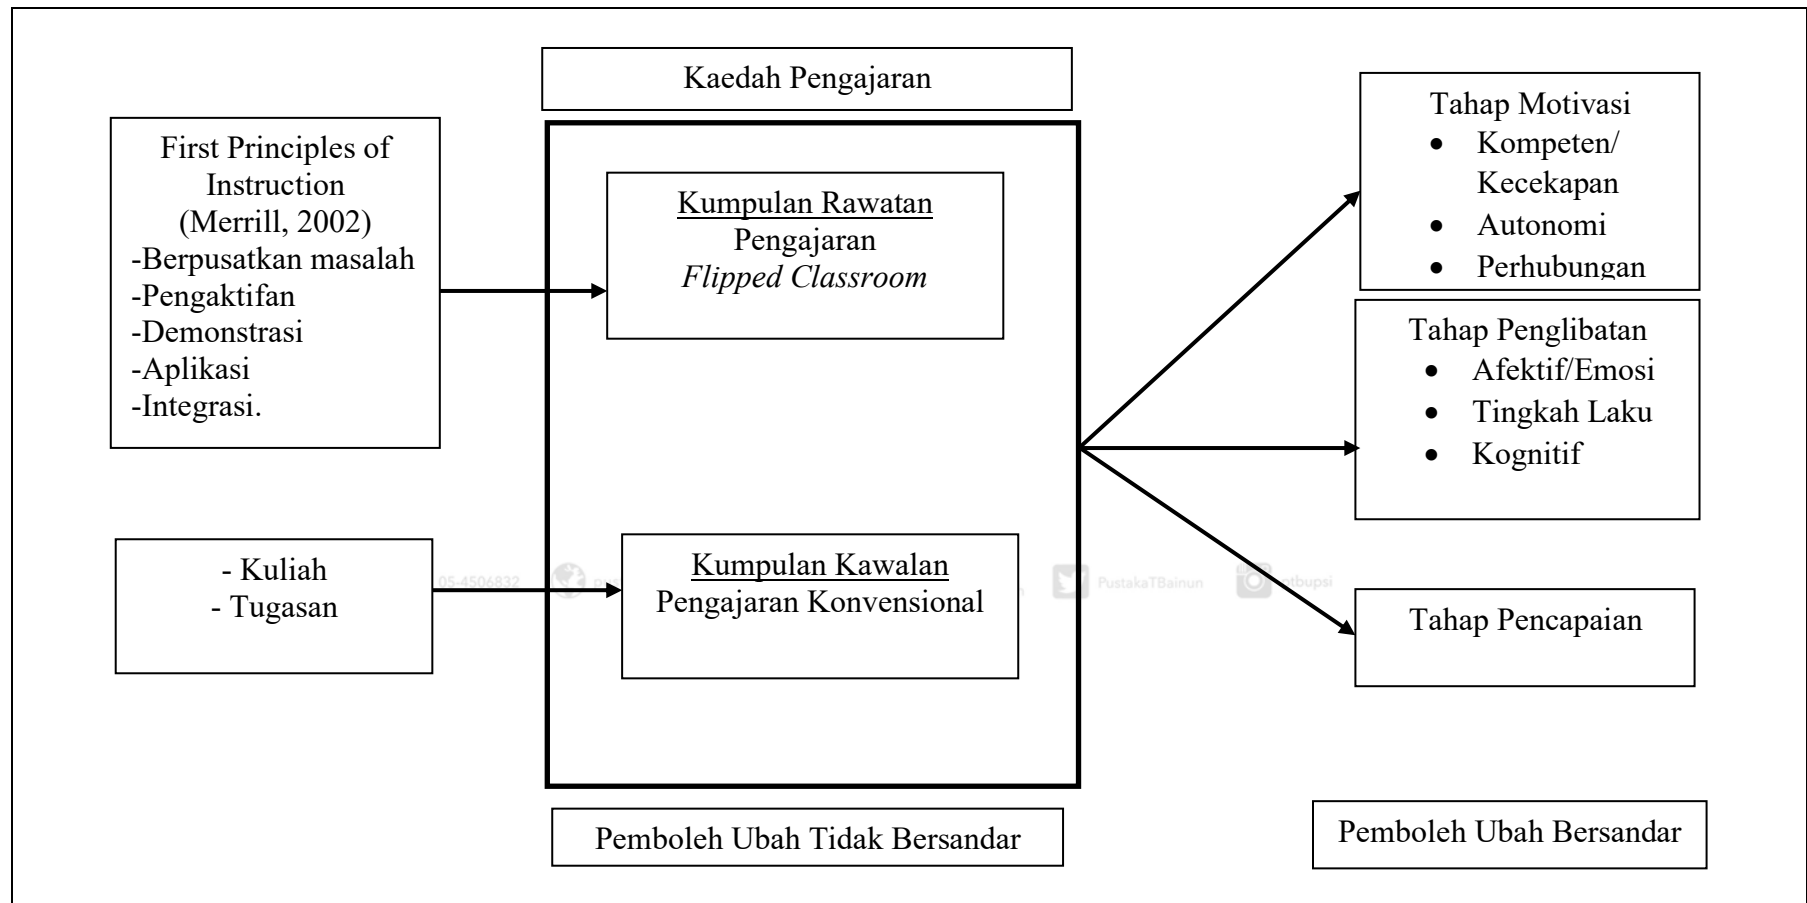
Kaedah Pengajaran

First Principles of Instruction
(Merrill, 2002)
-Berpusatkan masalah
-Pengaktifan
-Demonstrasi
-Aplikasi
-Integrasi.

Kumpulan Rawatan
Pengajaran
*Flipped Classroom*

- Kuliah
- Tugasan

05-4506832 PustakaTBainun ptbupsi

Kumpulan Kawalan
Pengajaran Konvensional

Pemboleh Ubah Tidak Bersandar

Tahap Motivasi
- Kompeten/ Kecekapan
- Autonomi
- Perhubungan

Tahap Penglibatan
- Afektif/Emosi
- Tingkah Laku
- Kognitif

Tahap Pencapaian

Pemboleh Ubah Bersandar